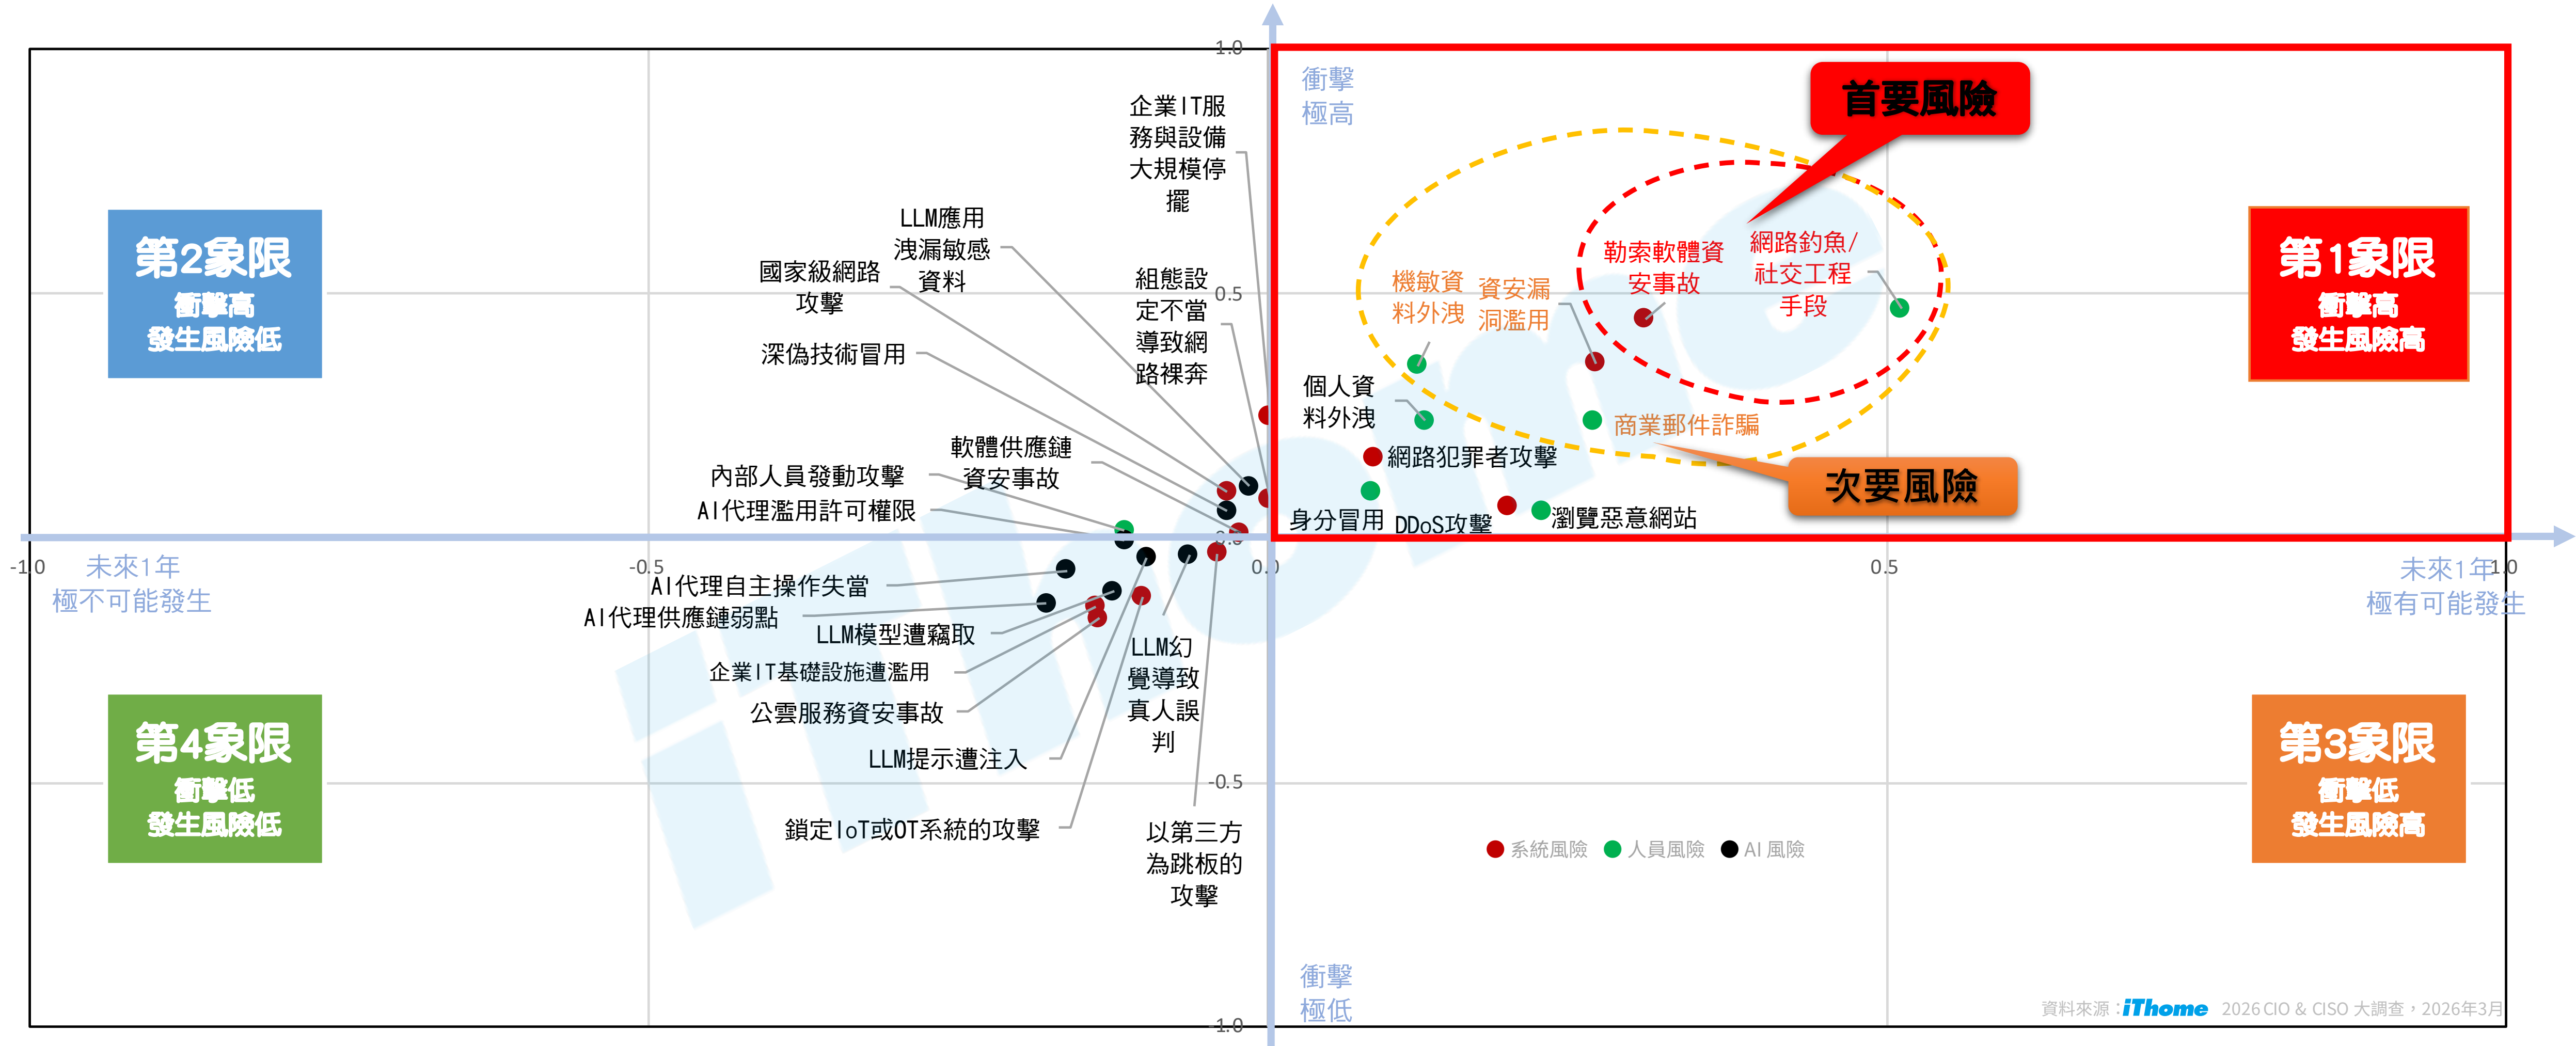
1.0

衝擊
極高

首要風險

企業IT服務與設備大規模停擺

第2象限
衝擊高
發生風險低

LLM應用洩漏敏感資料

國家級網路攻擊

組態設定不當導致網路裸奔

0.5

機敏資料外洩

資安漏洞濫用

勒索軟體資安事故

網路釣魚/社交工程手段

第1象限
衝擊高
發生風險高

深偽技術冒用

個人資料外洩

商業郵件詐騙

軟體供應鏈資安事故

內部人員發動攻擊

網路犯罪者攻擊

次要風險

AI代理濫用許可權限

身分冒用

DDoS攻擊

瀏覽惡意網站

-1.0

未來1年
極不可能發生

-0.5

0.0

0.5

未來1年
極有可能發生

1.0

AI代理自主操作失當

AI代理供應鏈弱點

LLM模型遭竊取

LLM幻覺導致真人誤判

企業IT基礎設施遭濫用

第4象限
衝擊低
發生風險低

公雲服務資安事故

第3象限
衝擊低
發生風險高

LLM提示遭注入

-0.5

鎖定IoT或OT系統的攻擊

以第三方為跳板的攻擊

系統風險 人員風險 AI 風險

衝擊
極低

-1.0

資料來源：iThome 2026 CIO & CISO 大調查，2026年3月